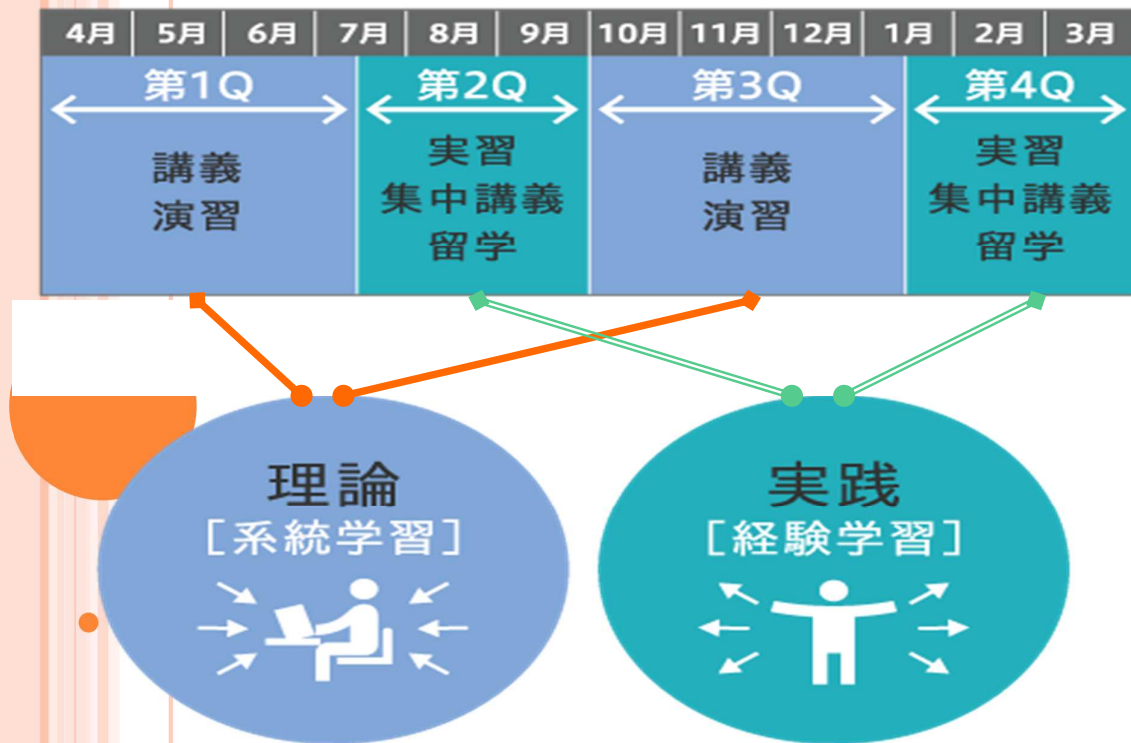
| 4月 | 5月 | 6月 | 7月 | 8月 | 9月 | 10月 | 11月 | 12月 | 1月 | 2月 | 3月 |
|---|---|---|---|---|---|---|---|---|---|---|---|

第1Q
講義
演習

第2Q
実習
集中講義
留学

第3Q
講義
演習

第4Q
実習
集中講義
留学

理論
［系統学習］

実践
［経験学習］